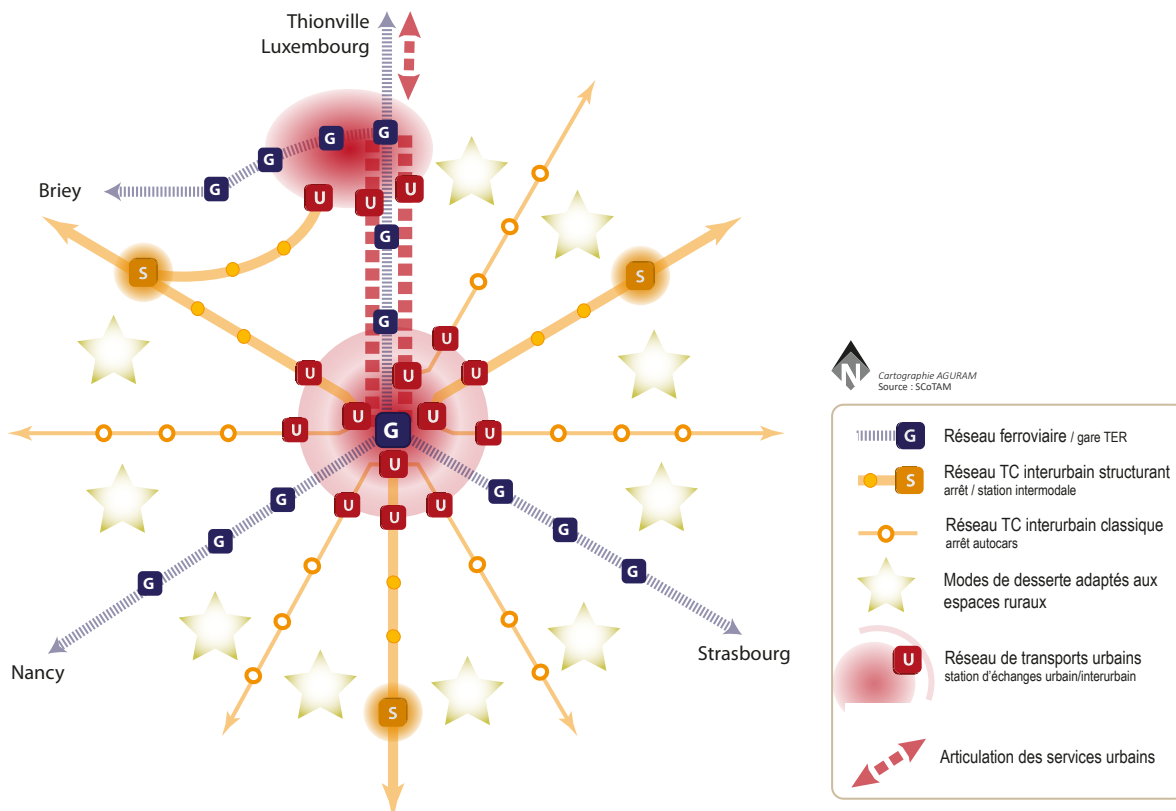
Thionville
Luxembourg

Briey

Nancy

Strasbourg

G G G G G G G G G G G G G G
U U U U U U U U U U U U U U U U
S S S

N
Cartographie AGURAM
Source : SCoTAM

G Réseau ferroviaire / gare TER
S Réseau TC interurbain structurant
arrêt / station intermodale
Réseau TC interurbain classique
arrêt autocars
Modes de desserte adaptés aux espaces ruraux
U Réseau de transports urbains
station d'échanges urbain/interurbain
Articulation des services urbains